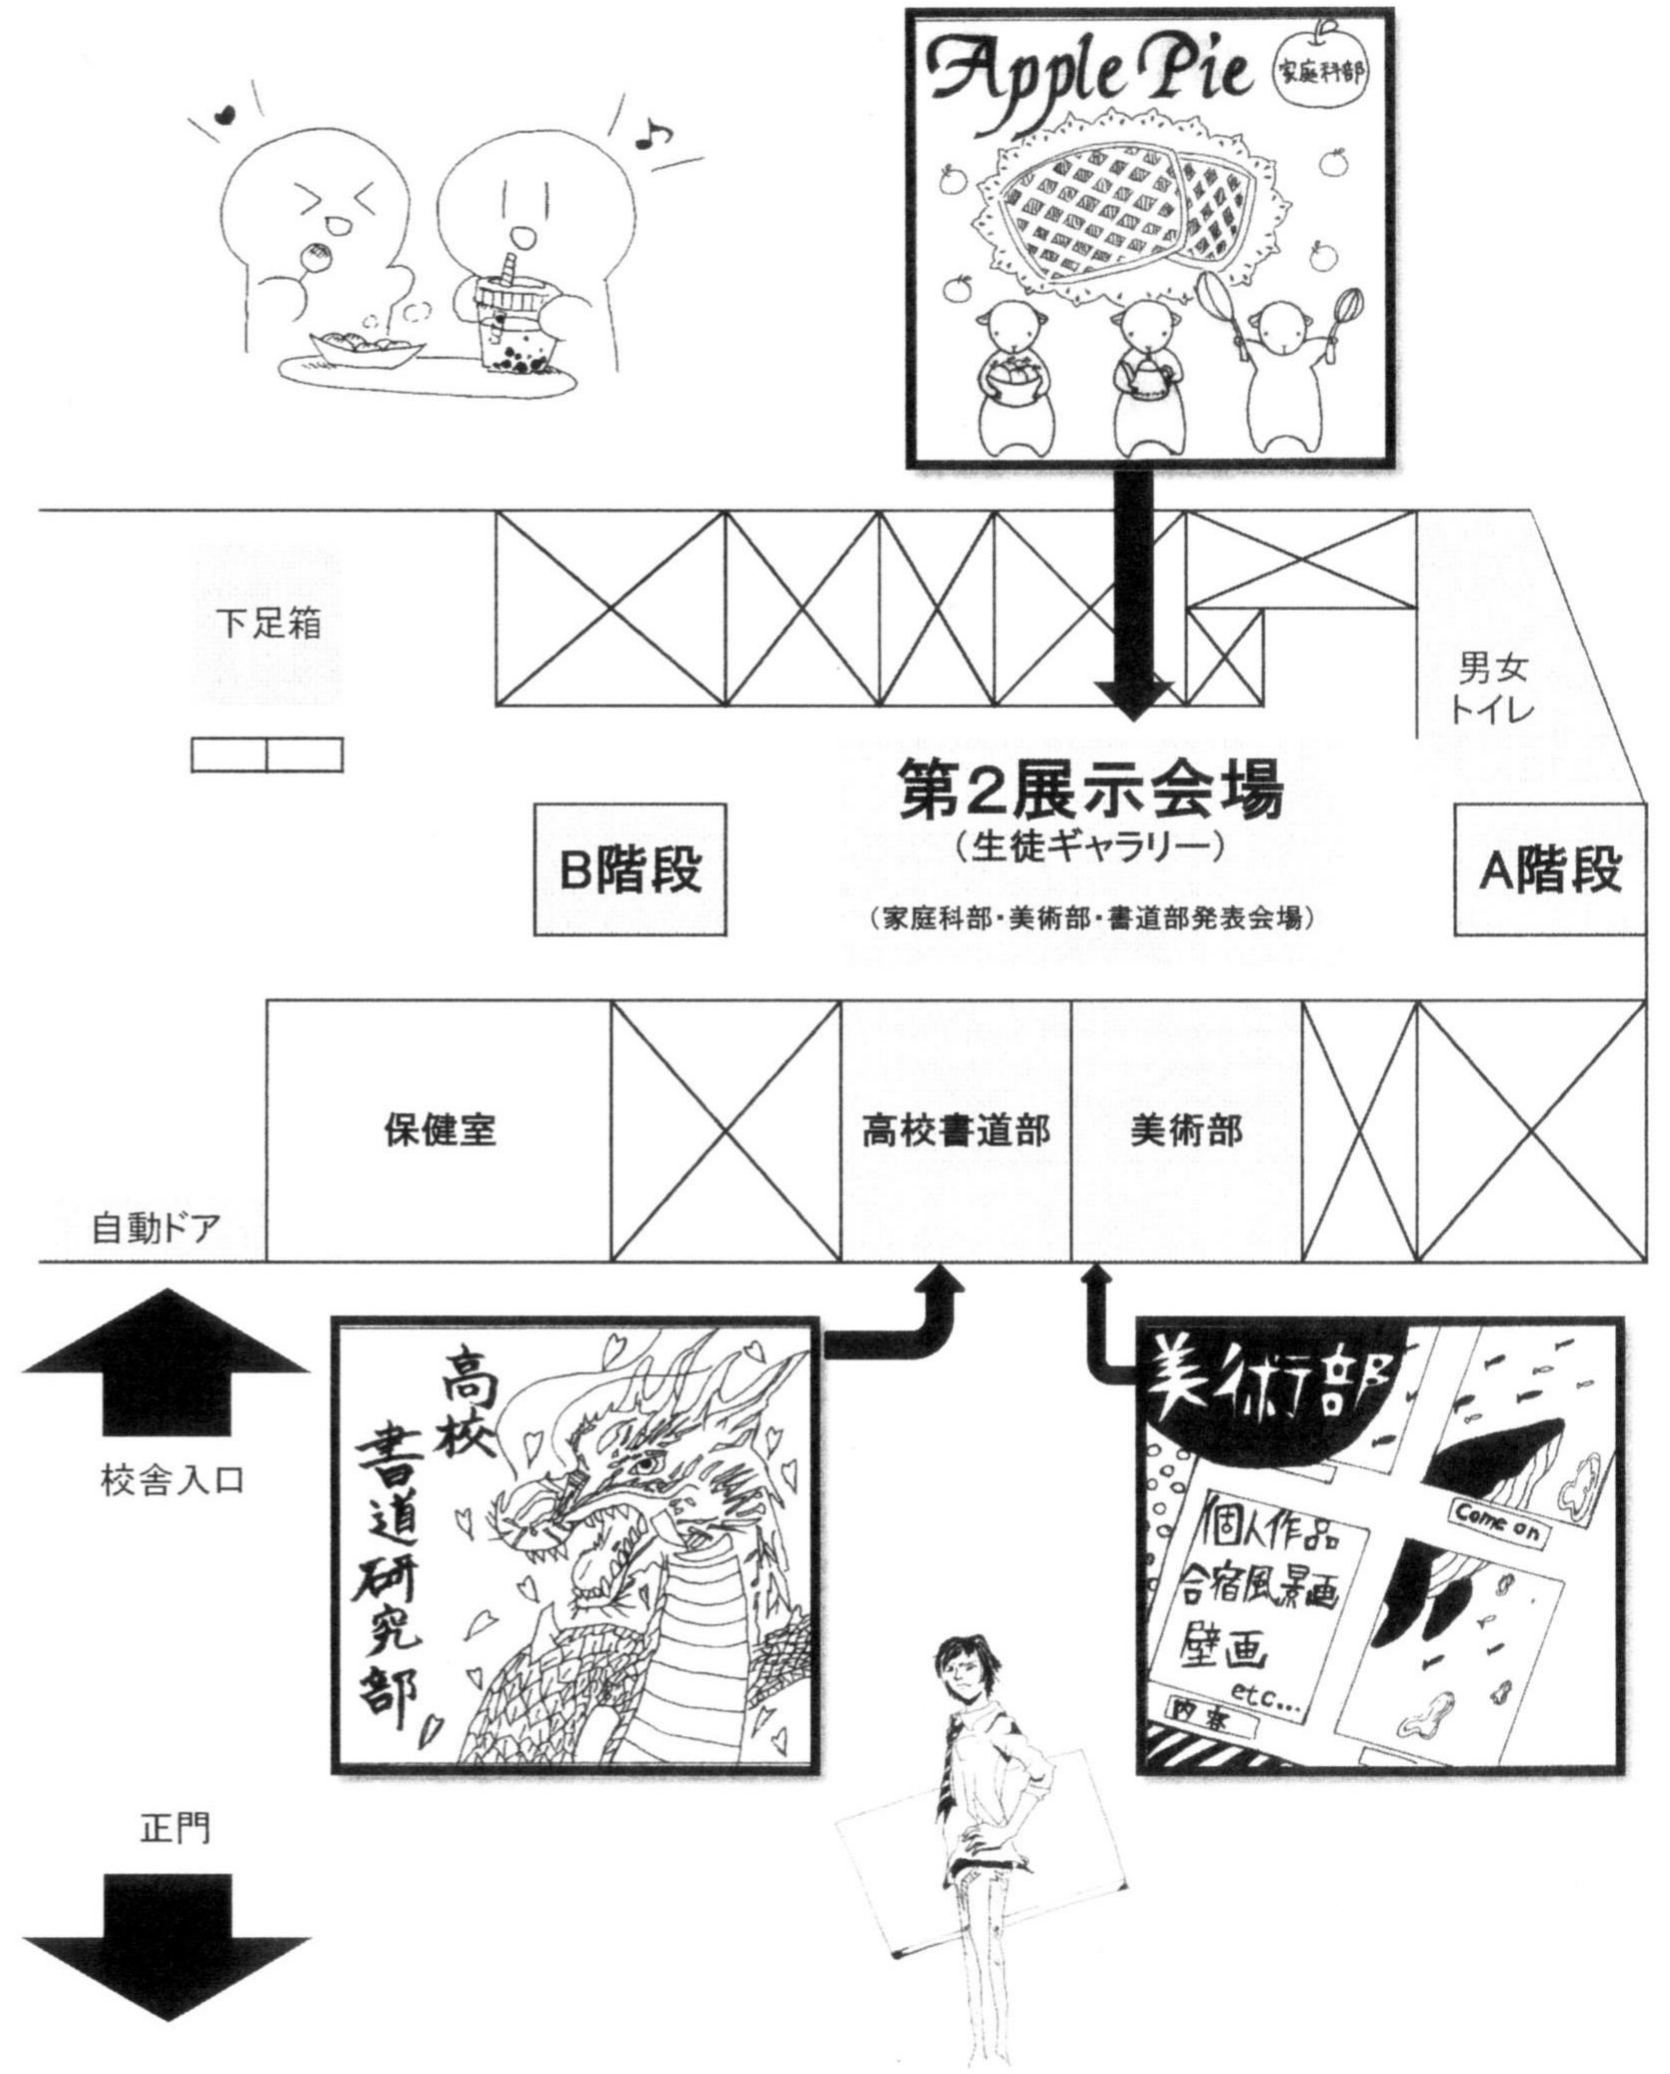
Apple Pie
家庭科部

下足箱

男女
トイレ

第2展示会場
(生徒ギャラリー)
(家庭科部・美術部・書道部発表会場)

B階段

A階段

保健室

高校書道部

美術部

自動ドア

校舎入口

高校
書道研究部

美術部

Come on

個人作品
合宿風景画
壁画
etc...

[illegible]

正門